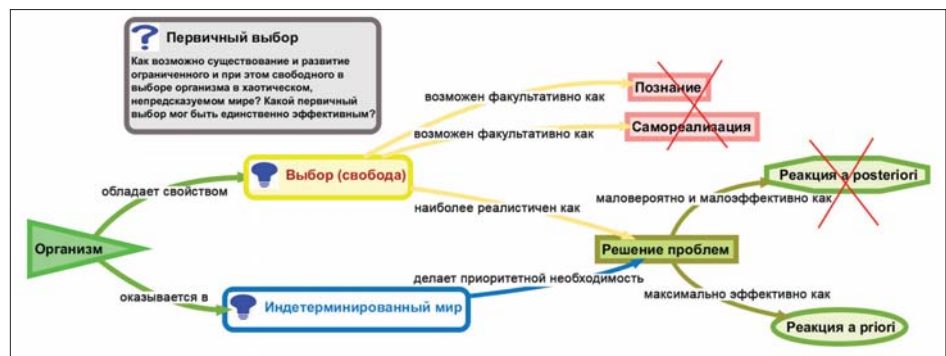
Первичный выбор

Как возможно существование и развитие ограниченного и при этом свободного в выборе организма в хаотическом, непредсказуемом мире? Какой первичный выбор мог быть единственно эффективным?

возможен факультативно как

Познание

возможен факультативно как

Самореализация

обладает свойством

Выбор (свобода)

маловероятно и малоэффективно как

Реакция a posteriori

наиболее реалистичен как

Организм

Решение проблем

делает приоритетной необходимость

оказывается в

Индетерминированный мир

максимально эффективно как

Реакция a priori